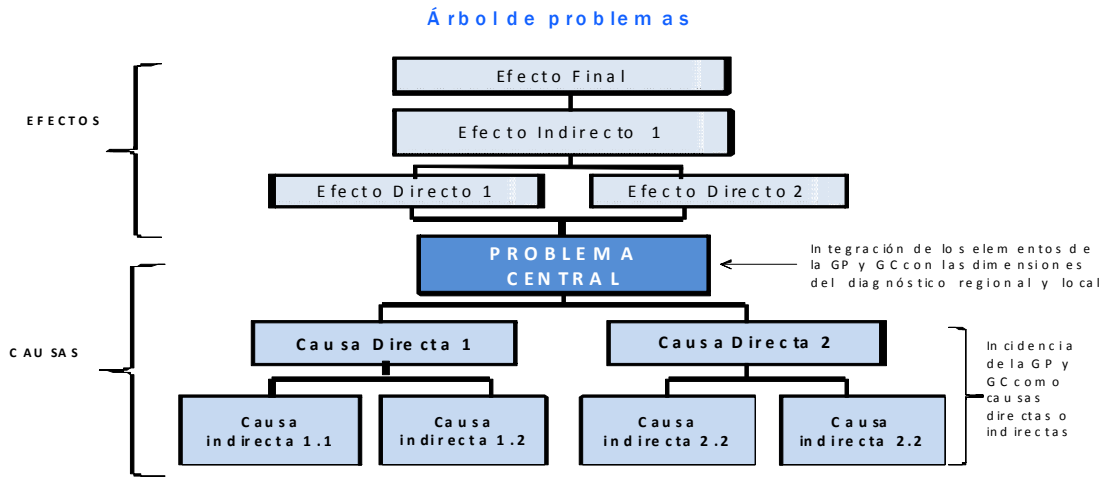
Árbol de problemas

EFECTOS

Efecto Final

Efecto Indirecto 1

Efecto Directo 1

Efecto Directo 2

PROBLEMA CENTRAL

Integración de los elementos de la GP y GC con las dimensiones del diagnóstico regional y local

CAUSAS

Causa Directa 1

Causa Directa 2

Incidencia de la GP y GC como causas directas o indirectas

Causa indirecta 1.1

Causa indirecta 1.2

Causa indirecta 2.2

Causa indirecta 2.2